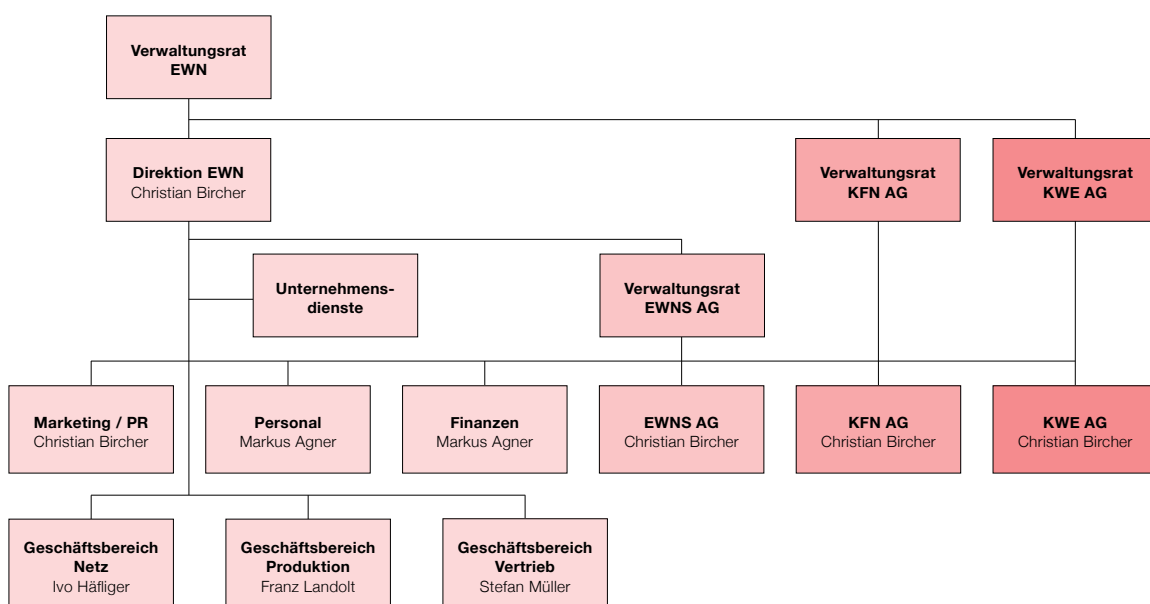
Verwaltungsrat EWN

Direktion EWN
Christian Bircher

Verwaltungsrat KFN AG

Verwaltungsrat KWE AG

Unternehmensdienste

Verwaltungsrat EWNS AG

Marketing / PR
Christian Bircher

Personal
Markus Agner

Finanzen
Markus Agner

EWNS AG
Christian Bircher

KFN AG
Christian Bircher

KWE AG
Christian Bircher

Geschäftsbereich Netz
Ivo Häfliger

Geschäftsbereich Produktion
Franz Landolt

Geschäftsbereich Vertrieb
Stefan Müller